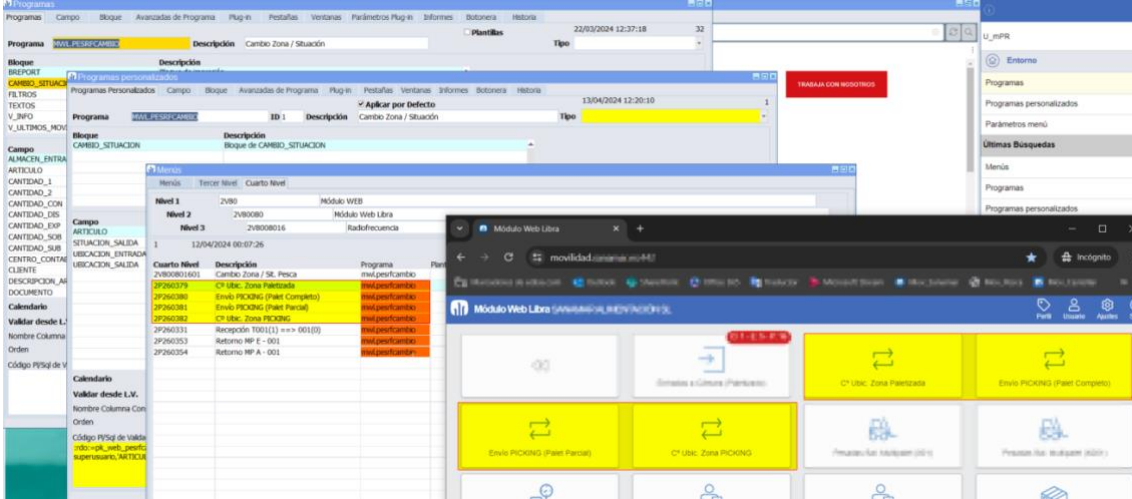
Programas
Programas Campo Bloque Avanzadas de Programa Plug-in Pestañas Ventanas Parámetros Plug-in Informes Botonera Historia
22/03/2024 12:37:18 32
Plantillas
Programa MWL.PESRFCAMBIO Descripción Cambio Zona / Situación Tipo
Bloque Descripción
BREPORT
CAMBIO_SITUACI
FILTROS
TEXTOS
V_INFO
V_ULTIMOS_MOVI
Campo
ALMACEN_ENTRA
ARTICULO
CANTIDAD_1
CANTIDAD_2
CANTIDAD_CON
CANTIDAD_DIS
CANTIDAD_EXP
CANTIDAD_SOB
CANTIDAD_SUB
CENTRO_CONTA
CLIENTE
DESCRIPCION_AR
DOCUMENTO
Calendario
Validar desde L.
Nombre Columna
Orden
Código Pl/Sql de V

Programas personalizados
Programas Personalizados Campo Bloque Avanzadas de Programa Plug-in Pestañas Ventanas Informes Botonera Historia
Aplicar por Defecto 13/04/2024 12:20:10 1
Programa MWL.PESRFCAMBIO ID 1 Descripción Cambio Zona / Situación Tipo
Bloque Descripción
CAMBIO_SITUACION Bloque de CAMBIO_SITUACION
Campo
ARTICULO
SITUACION_SALIDA
UBICACION_ENTRADA
UBICACION_SALIDA
Calendario
Validar desde L.V.
Nombre Columna Con
Orden
Código Pl/Sql de Valida
:rdo:=pk_web_pesrfc
superusuario,'ARTICUL

Menús
Menús Tercer Nivel Cuarto Nivel
Nivel 1 2V80 Módulo WEB
Nivel 2 2V80080 Módulo Web Libra
Nivel 3 2V8008016 Radiofrecuencia
1 12/04/2024 00:07:26

| Cuarto Nivel | Descripción | Programa | Plant |
|---|---|---|---|
| 2V800801601 | Cambio Zona / Sit. Pesca | mwl.pesrfcambio | |
| 2P260379 | Cº Ubic. Zona Paletizada | mwl.pesrfcambio | |
| 2P260380 | Envío PICKING (Palet Completo) | mwl.pesrfcambio | |
| 2P260381 | Envío PICKING (Palet Parcial) | mwl.pesrfcambio | |
| 2P260382 | Cº Ubic. Zona PICKING | mwl.pesrfcambio | |
| 2P260331 | Recepción T001(1) ==> 001(0) | mwl.pesrfcambio | |
| 2P260353 | Retorno MP E - 001 | mwl.pesrfcambio | |
| 2P260354 | Retorno MP A - 001 | mwl.pesrfcambio | |

TRABAJA CON NOSOTROS

U_mPR
Entorno
Programas
Programas personalizados
Parámetros menú
Últimas Búsquedas
Menús
Programas
Programas personalizados

Módulo Web Libra
movilidad.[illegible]
Incógnito
Módulo Web Libra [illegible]
Perfil Usuario Ajustes
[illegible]
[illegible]
Cº Ubic. Zona Paletizada
Envío PICKING (Palet Completo)
Envío PICKING (Palet Parcial)
Cº Ubic. Zona PICKING
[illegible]
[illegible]